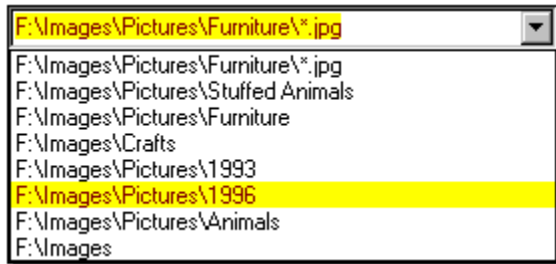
F:\Images\Pictures\Furniture\*.jpg

F:\Images\Pictures\Furniture\*.jpg
F:\Images\Pictures\Stuffed Animals
F:\Images\Pictures\Furniture
F:\Images\Crafts
F:\Images\Pictures\1993
F:\Images\Pictures\1996
F:\Images\Pictures\Animals
F:\Images